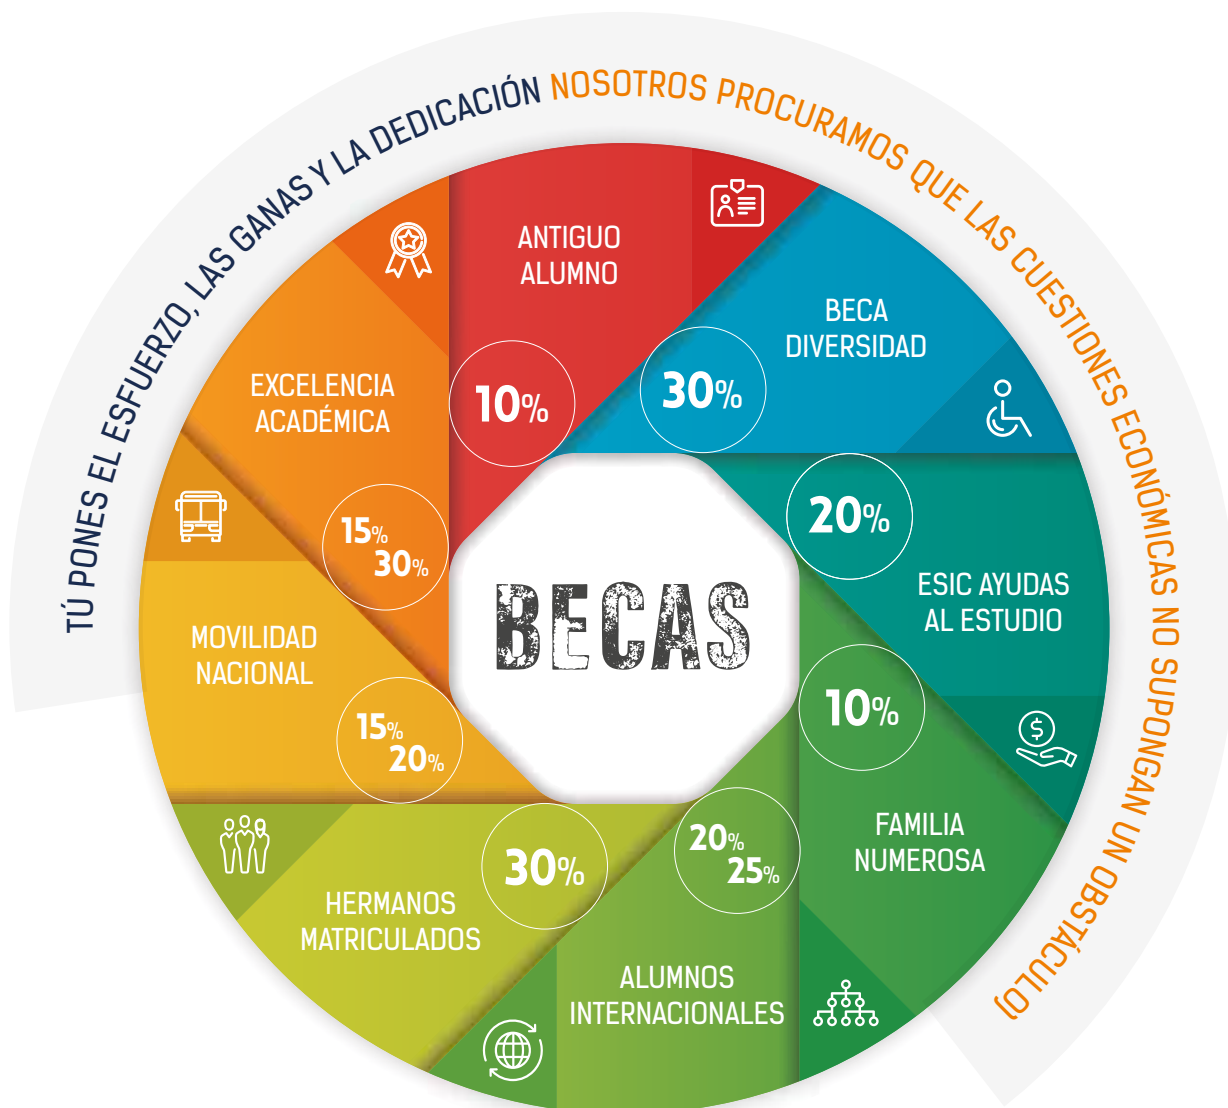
TÚ PONES EL ESFUERZO, LAS GANAS Y LA DEDICACIÓN NOSOTROS PROCURAMOS QUE LAS CUESTIONES ECONÓMICAS NO SUPONGAN UN OBSTÁCULO

ANTIGUO ALUMNO
10%

BECA DIVERSIDAD
30%

20%
ESIC AYUDAS AL ESTUDIO

10%
FAMILIA NUMEROSA

20% 25%
ALUMNOS INTERNACIONALES

30%
HERMANOS MATRICULADOS

MOVILIDAD NACIONAL
15% 20%

EXCELENCIA ACADÉMICA
15% 30%

BECAS